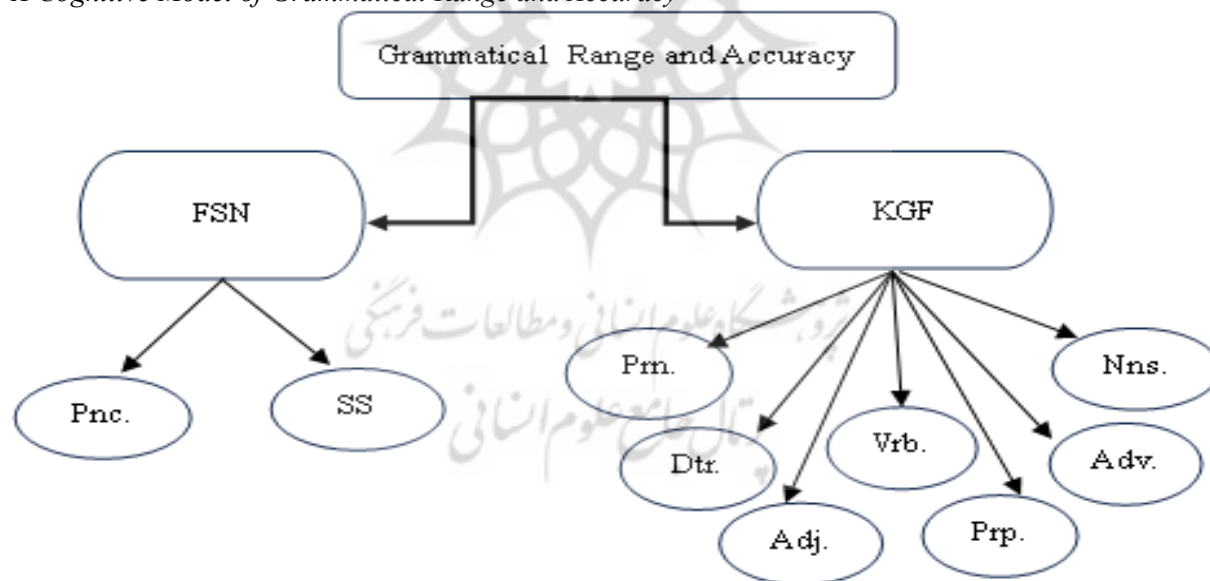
A Cognitive Model of Grammatical Range and Accuracy

Grammatical Range and Accuracy

FSN

KGF

Pnc.

SS

Prn.

Dtr.

Adj.

Vrb.

Prp.

Adv.

Nns.

پژوهشگاه علوم انسانی و مطالعات فرهنگی
پرتال جامع علوم انسانی